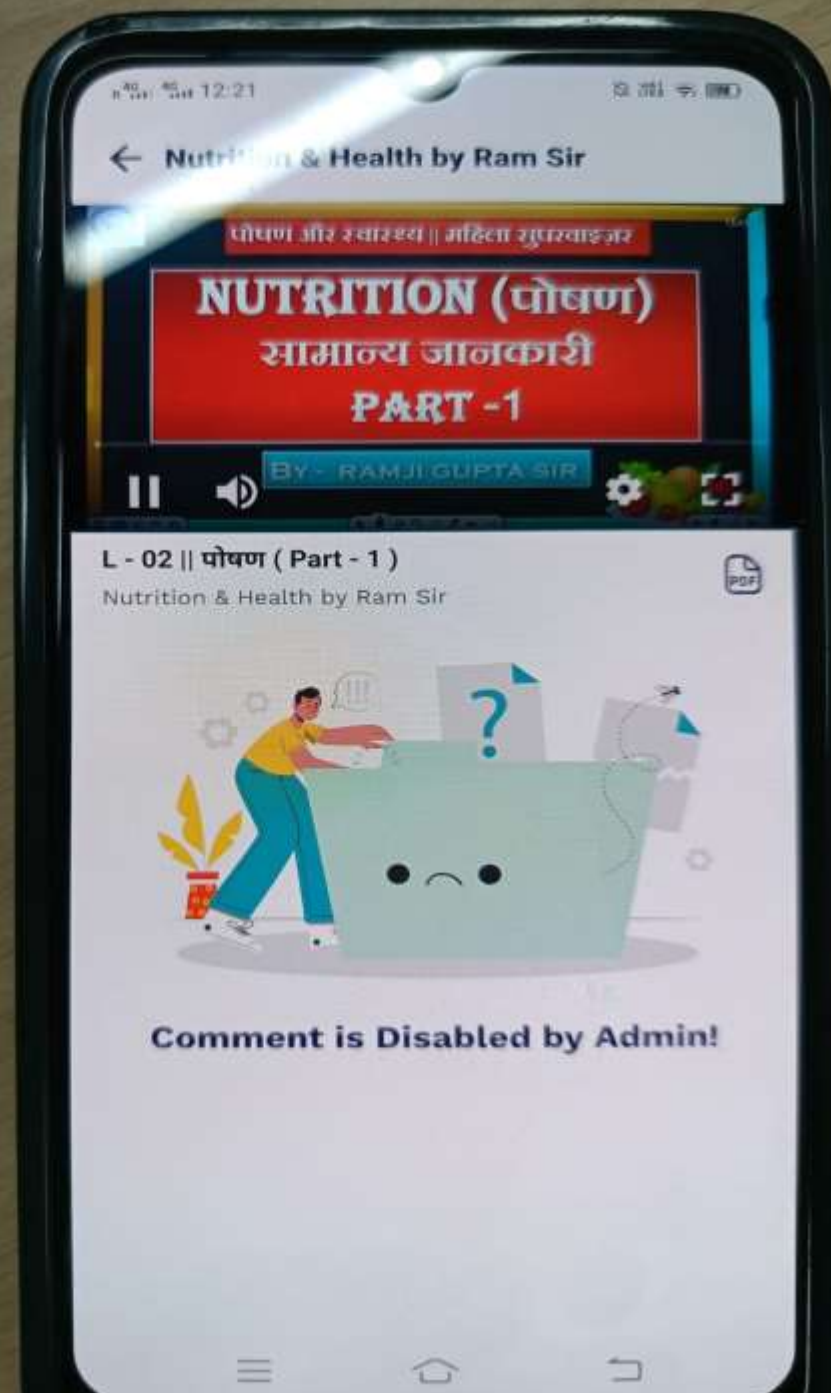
12:21

← Nutri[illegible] & Health by Ram Sir

पोषण और स्वास्थ्य || महिला सुपरवाइजर

NUTRITION (पोषण)
सामान्य जानकारी
PART -1

BY - RAMJI GUPTA SIR

L - 02 || पोषण ( Part - 1 )

Nutrition & Health by Ram Sir

PDF

!!!

?

Comment is Disabled by Admin!